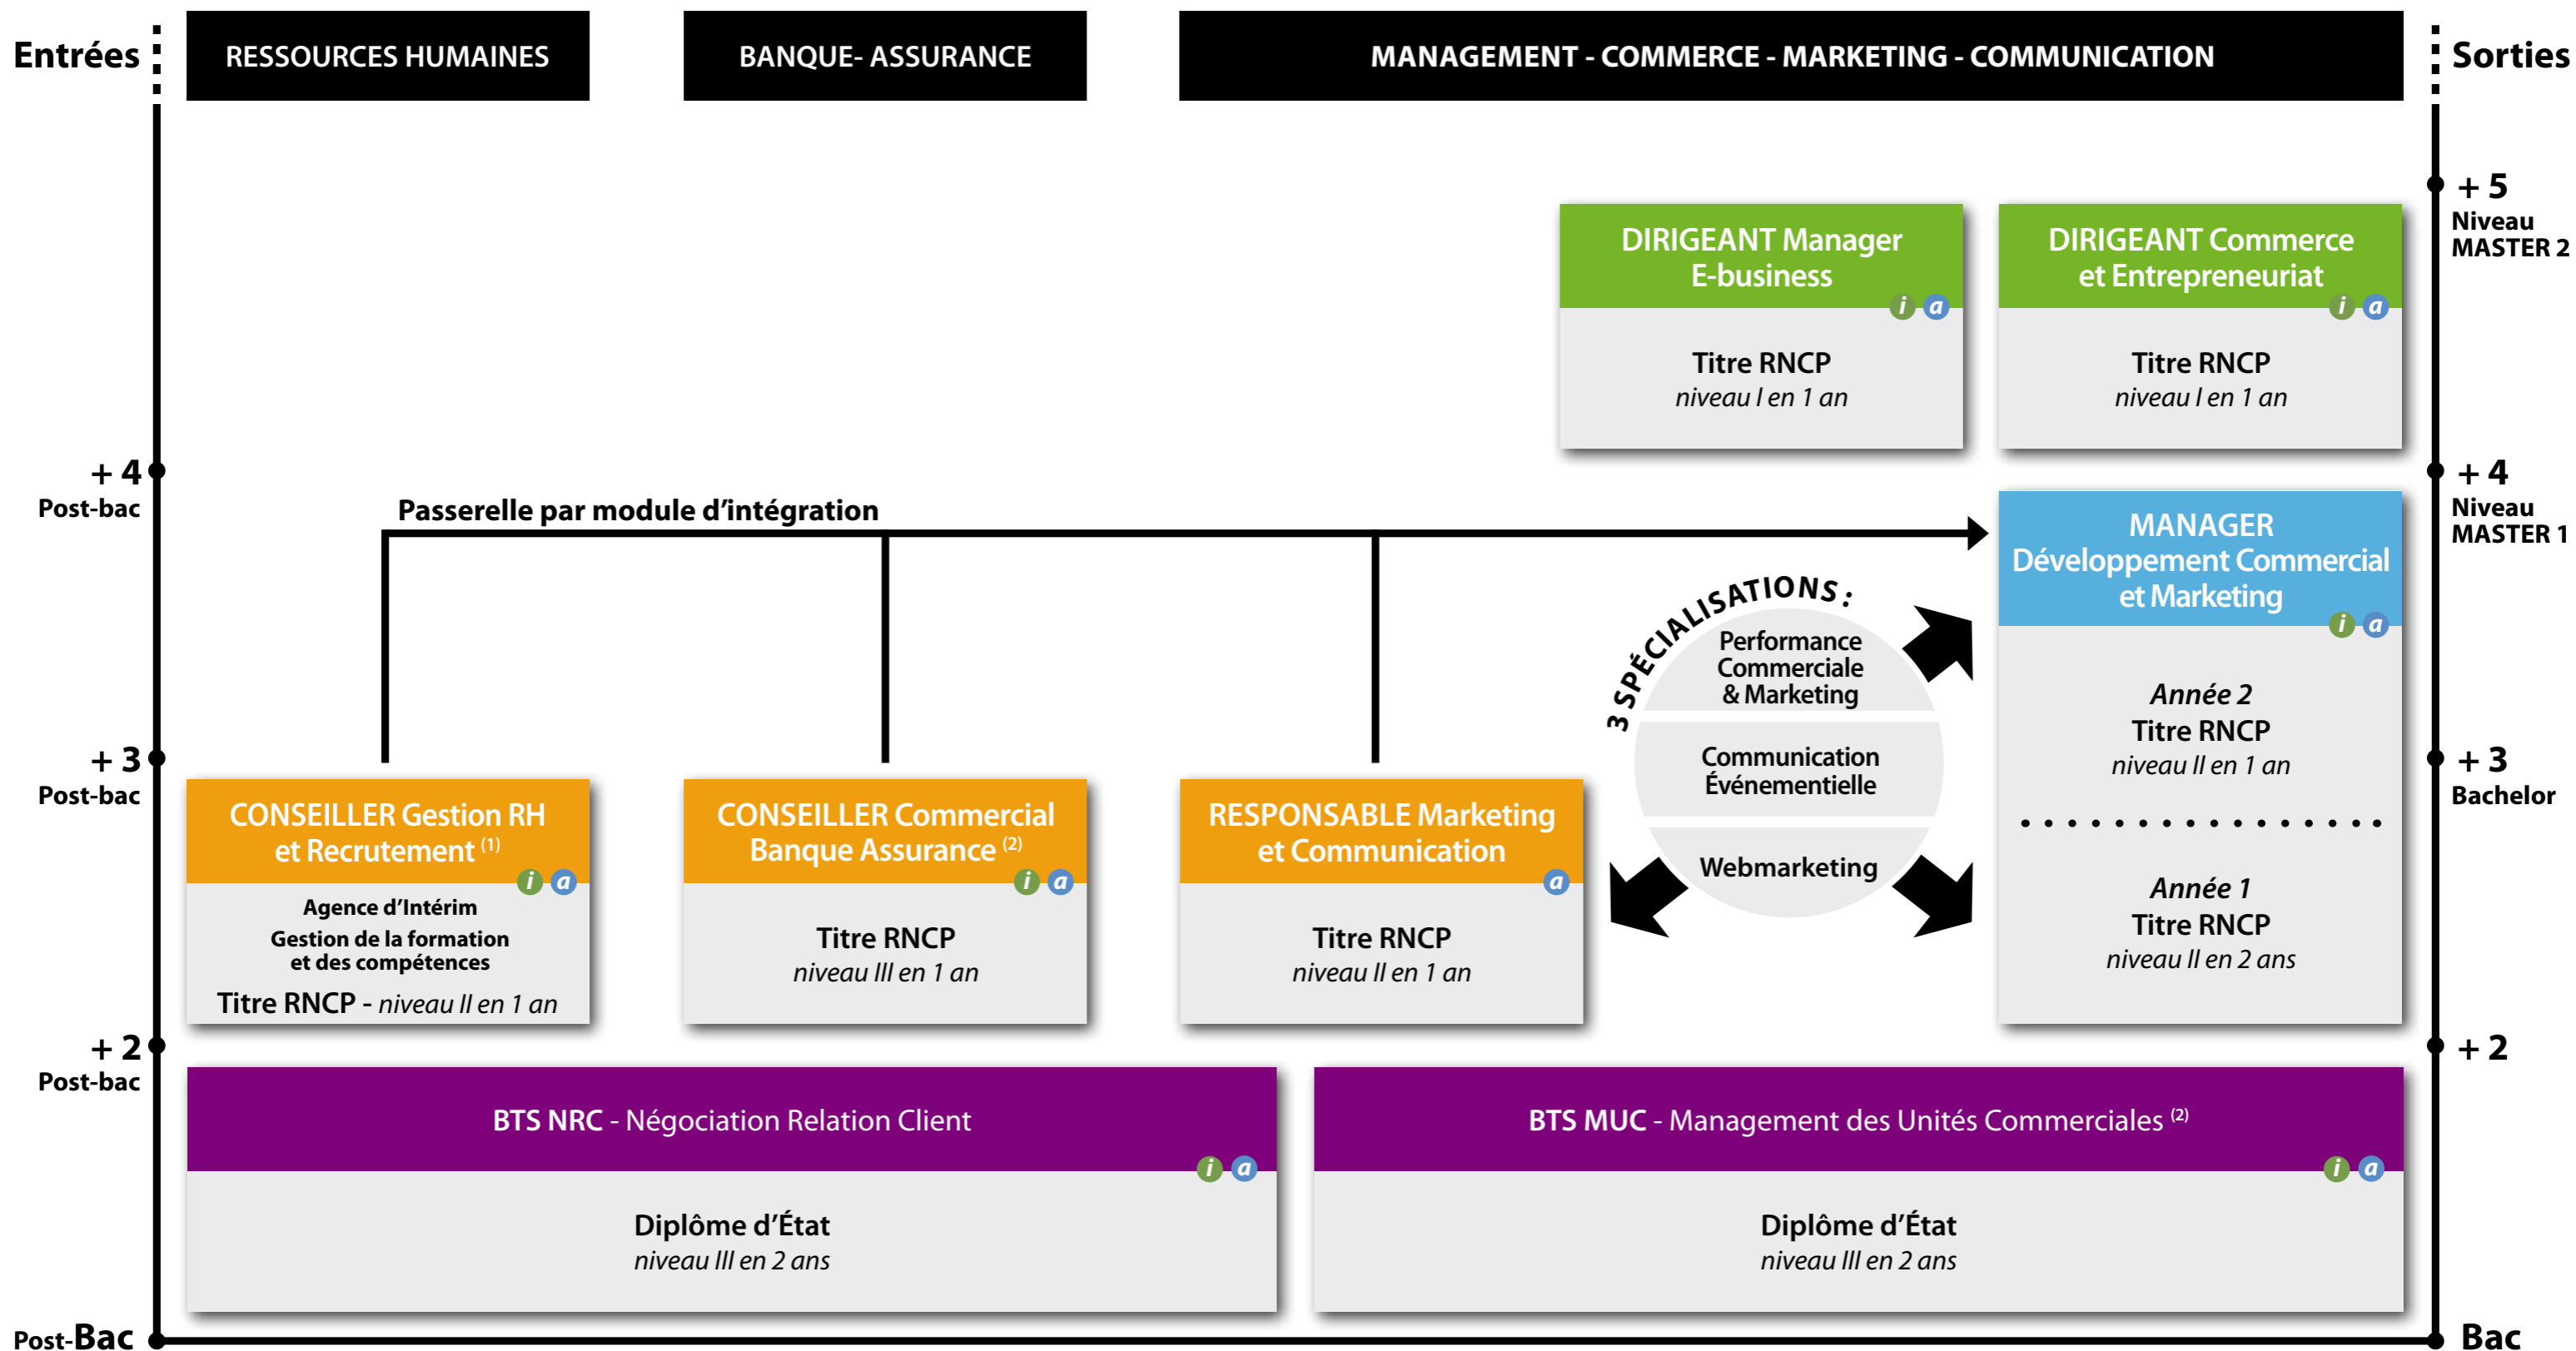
Entrées

RESSOURCES HUMAINES

BANQUE- ASSURANCE

MANAGEMENT - COMMERCE - MARKETING - COMMUNICATION

Sorties

+ 5
Niveau
MASTER 2

DIRIGEANT Manager E-business
i a
Titre RNCP
niveau I en 1 an

DIRIGEANT Commerce et Entrepreneuriat
i a
Titre RNCP
niveau I en 1 an

+ 4
Post-bac

+ 4
Niveau
MASTER 1

Passerelle par module d'intégration

MANAGER Développement Commercial et Marketing
i a
Année 2
Titre RNCP
niveau II en 1 an

Année 1
Titre RNCP
niveau II en 2 ans

3 SPÉCIALISATIONS :
Performance Commerciale & Marketing
Communication Événementielle
Webmarketing

+ 3
Post-bac

+ 3
Bachelor

CONSEILLER Gestion RH et Recrutement $^{(1)}$
i a
Agence d'Intérim
Gestion de la formation et des compétences
Titre RNCP - niveau II en 1 an

CONSEILLER Commercial Banque Assurance $^{(2)}$
i a
Titre RNCP
niveau III en 1 an

RESPONSABLE Marketing et Communication
a
Titre RNCP
niveau II en 1 an

+ 2
Post-bac

+ 2

BTS NRC - Négociation Relation Client
i a
Diplôme d'État
niveau III en 2 ans

BTS MUC - Management des Unités Commerciales $^{(2)}$
i a
Diplôme d'État
niveau III en 2 ans

Post-Bac

Bac